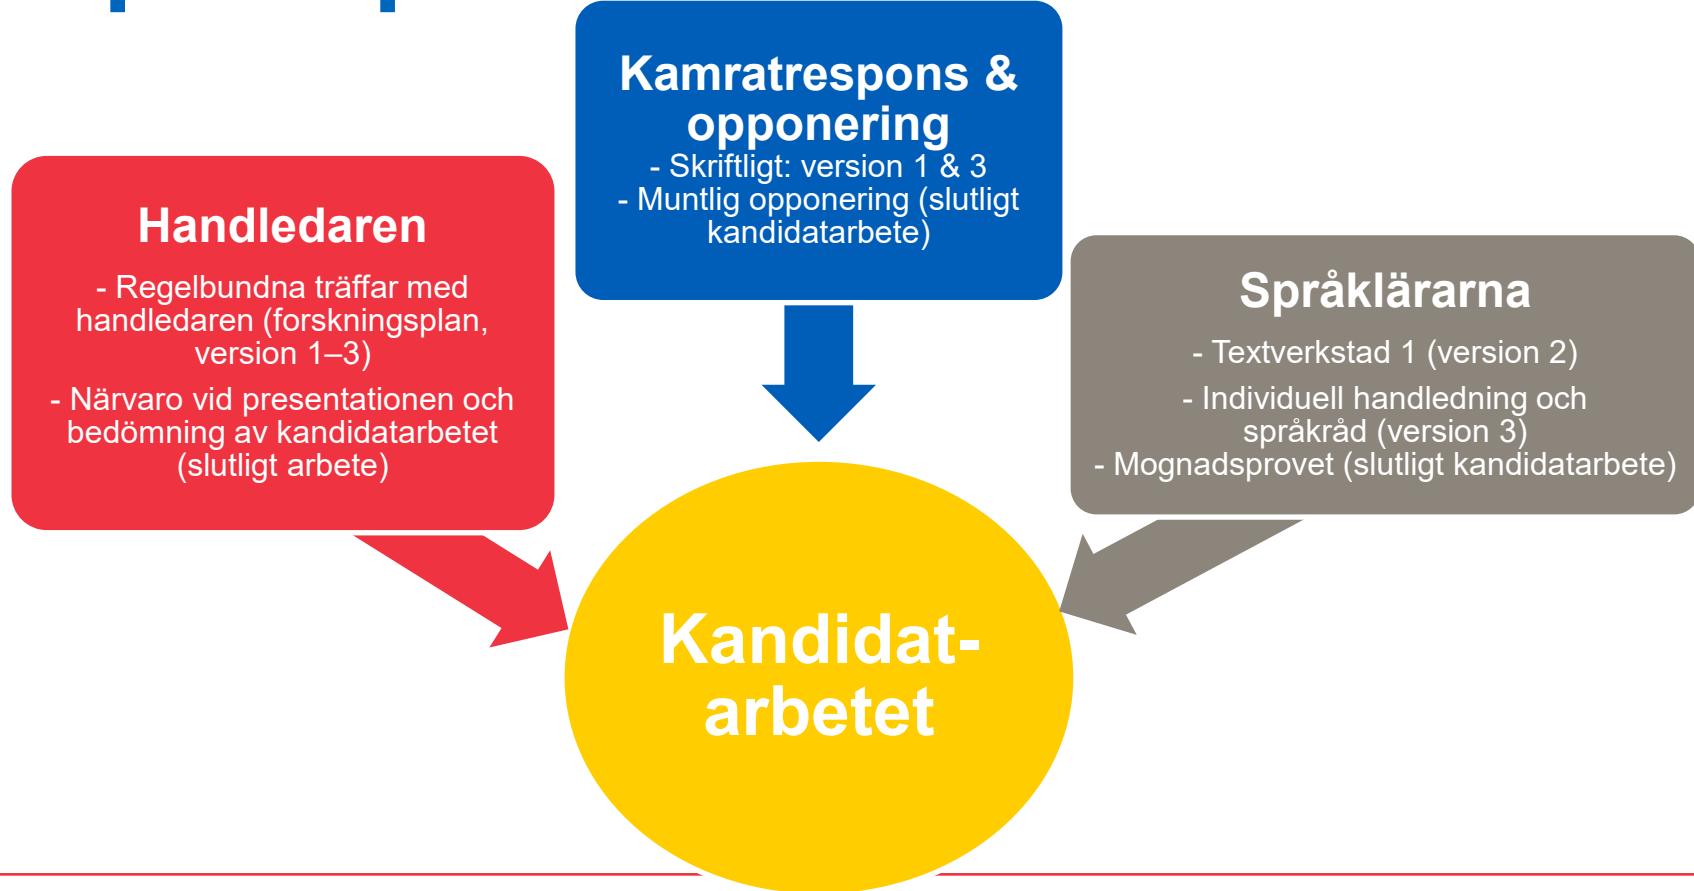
Kamratrespons & opponering
- Skriftligt: version 1 & 3
- Muntlig opponering (slutligt kandidatarbete)

Handledaren
- Regelbundna träffar med handledaren (forskningsplan, version 1–3)
- Närvaro vid presentationen och bedömning av kandidatarbetet (slutligt arbete)

Språklärarna
- Textverkstad 1 (version 2)
- Individuell handledning och språkråd (version 3)
- Mognadsprovet (slutligt kandidatarbete)

Kandidat-arbetet